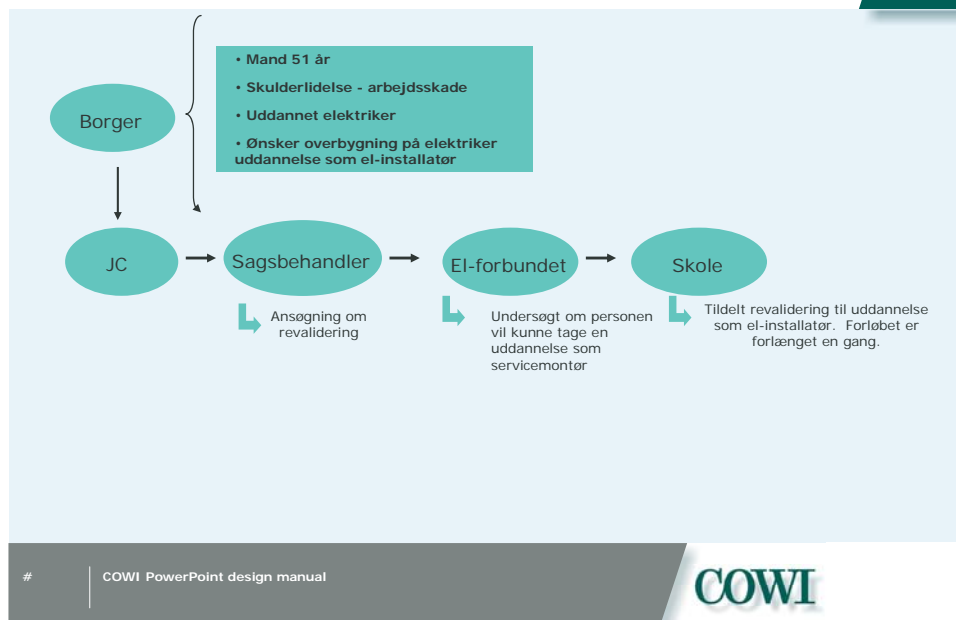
• Mand 51 år

• Skulderlidelse - arbejdsskade

• Uddannet elektriker

• Ønsker overbygning på elektriker uddannelse som el-installatør

Borger

JC

Sagsbehandler

El-forbundet

Skole

Ansøgning om revalidering

Undersøgt om personen vil kunne tage en uddannelse som servicemontør

Tildelt revalidering til uddannelse som el-installatør. Forløbet er forlænget en gang.

#

COWI PowerPoint design manual

COWI